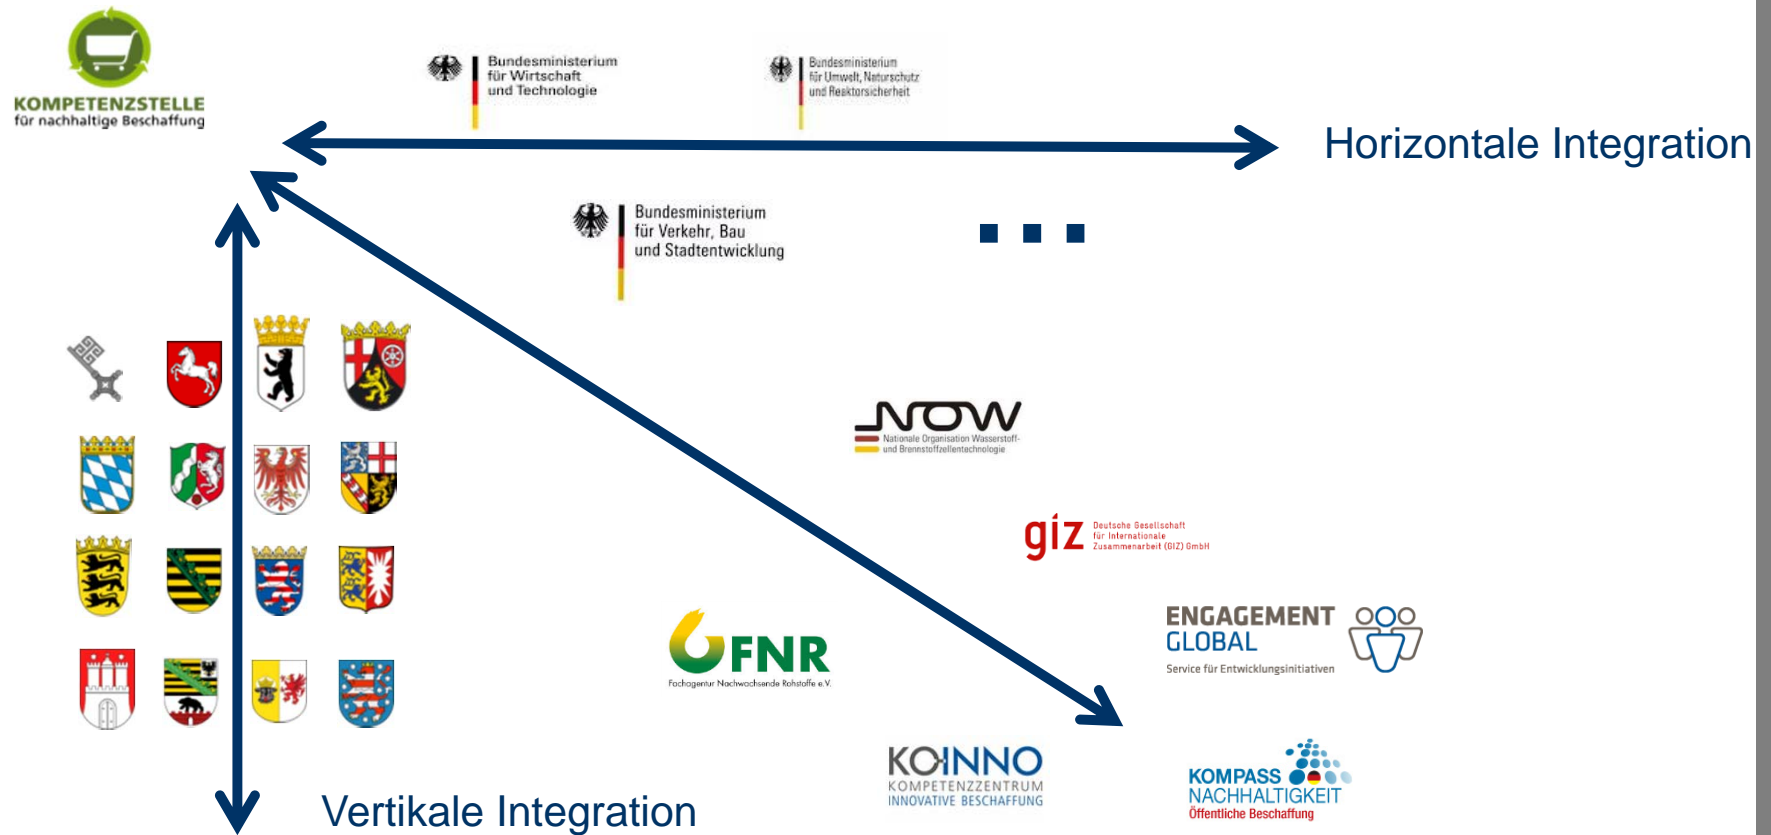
KOMPETENZSTELLE
für nachhaltige Beschaffung

Bundesministerium für Wirtschaft und Technologie

Bundesministerium für Umwelt, Naturschutz und Reaktorsicherheit

Horizontale Integration

Bundesministerium für Verkehr, Bau und Stadtentwicklung

...

NOW
Nationale Organisation Wasserstoff- und Brennstoffzellentechnologie

giz Deutsche Gesellschaft für Internationale Zusammenarbeit (GIZ) GmbH

ENGAGEMENT GLOBAL
Service für Entwicklungsinitiativen

FNR
Fachagentur Nachwachsende Rohstoffe e.V.

KOINNO
KOMPETENZZENTRUM INNOVATIVE BESCHAFFUNG

KOMPASS NACHHALTIGKEIT
Öffentliche Beschaffung

Vertikale Integration